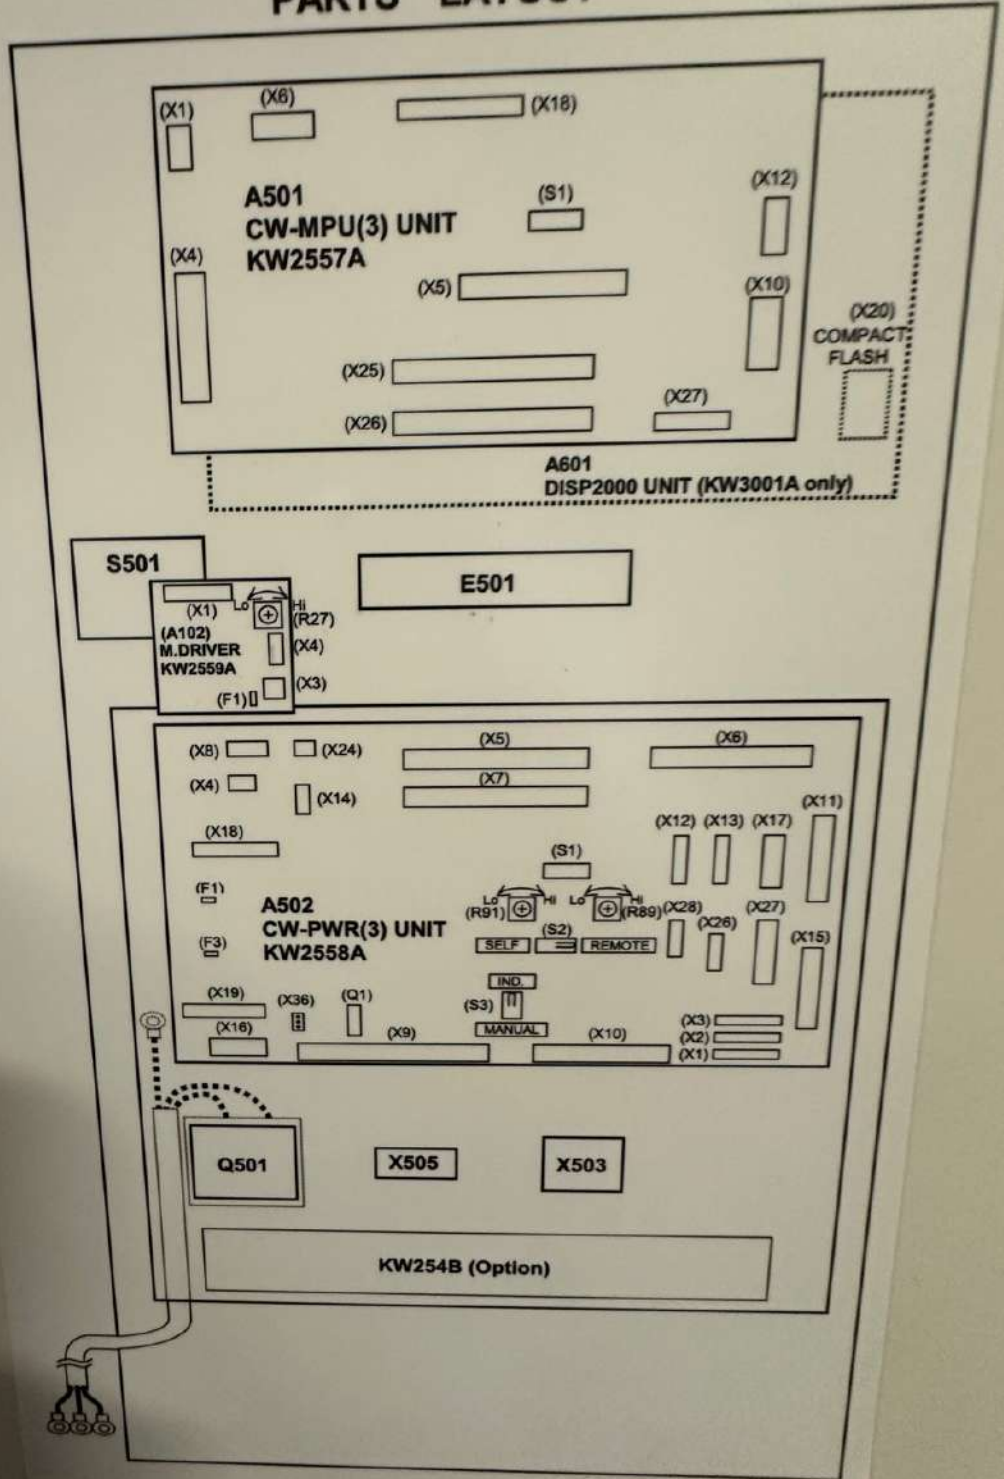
PARTS LAYOUT

(X1) (X6) (X18)
A501
CW-MPU(3) UNIT
KW2557A
(S1)
(X12)
(X4)
(X5)
(X10)
(X20)
COMPACT
FLASH
(X25)
(X27)
(X26)
A601
DISP2000 UNIT (KW3001A only)

S501
E501
(X1)
Lo Hi
(R27)
(A102)
M.DRIVER
KW2559A
(X4)
(X3)
(F1)

(X8) (X24)
(X5)
(X6)
(X4)
(X7)
(X14)
(X11)
(X18)
(X12) (X13) (X17)
(S1)
(F1)
A502
CW-PWR(3) UNIT
KW2558A
Lo Hi
(R91)
Lo Hi
(R89)
(X28)
(X27)
(X26)
(S2)
(F3)
SELF
REMOTE
(X15)
IND.
(X19) (X36) (Q1)
(S3)
(X16)
MANUAL
(X9)
(X10)
(X3)
(X2)
(X1)

Q501
X505
X503
KW254B (Option)